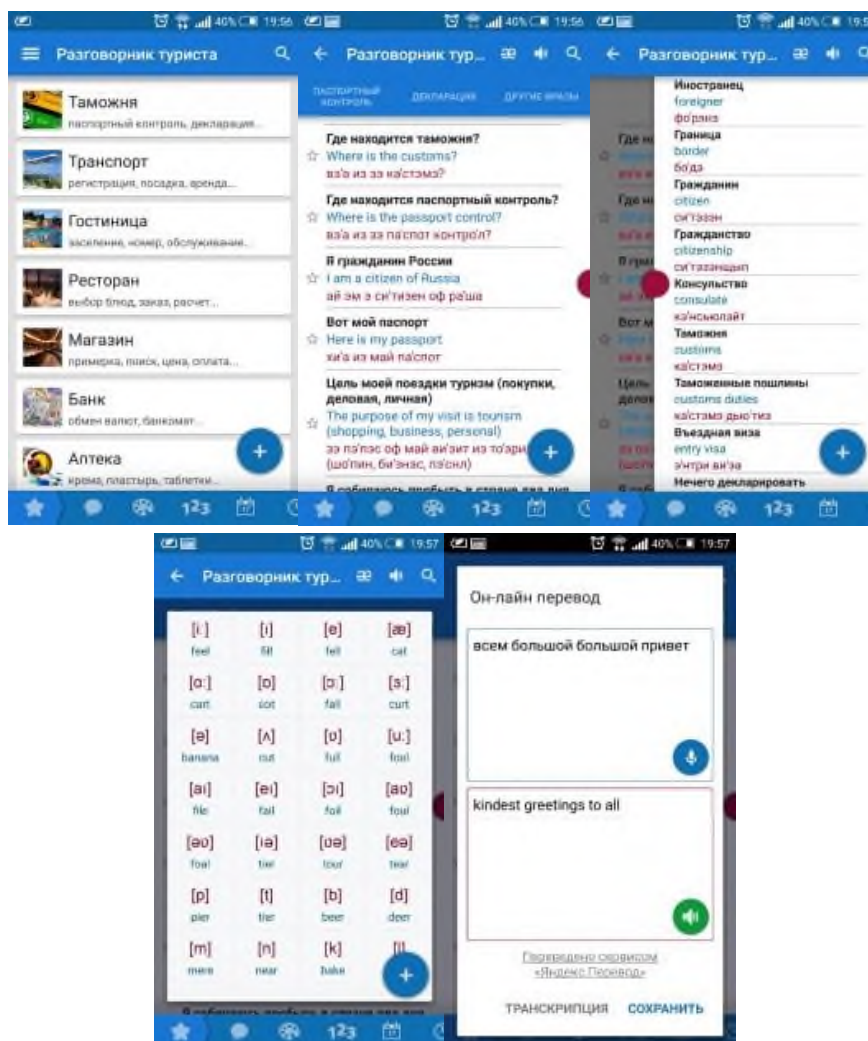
40% 19:56

Разговорник туриста

Таможня
паспортный контроль, декларация...

Транспорт
регистрация, посадка, аренда...

Гостиница
заселение, номер, обслуживание...

Ресторан
выбор блюд, заказ, расчет...

Магазин
примерка, поиск, цена, оплата...

Банк
обмен валют, банкомат...

Аптека
крема, пластырь, таблетки...

123

40% 19:56

Разговорник тур...

ПАСПОРТНЫЙ КОНТРОЛЬ ДЕКЛАРАЦИЯ ДРУГИЕ ФРАЗЫ

Где находится таможня?
Where is the customs?
вэ'а из зэ ка'стэмз?

Где находится паспортный контроль?
Where is the passport control?
вэ'а из зэ па'спот контро'л?

Я гражданин России
I am a citizen of Russia
ай эм э си'тизен оф ра'ша

Вот мой паспорт
Here is my passport
хи'а из май па'спот

Цель моей поездки туризм (покупки, деловая, личная)
The purpose of my visit is tourism (shopping, business, personal)
зэ пэ'пэс оф май ви'зит из то'ари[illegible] (шо'пин, би'знэс, пэ'снл)

Я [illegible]

123

40% 19:56

Разговорник тур...

Иностранец
foreigner
фо'рэнэ

Граница
border
бо'дэ

Гражданин
citizen
си'тизэн

Гражданство
citizenship
си'тизэншып

Консульство
consulate
ка'нсьюлэйт

Таможня
customs
ка'стэмз

Таможенные пошлины
customs duties
ка'стэмз дью'тиз

Въездная виза
entry visa
э'нтри ви'зэ

Нечего декларировать

123

40% 19:57

Разговорник тур...

| [iː] feel | [ɪ] fill | [e] fell | [æ] cat |
|---|---|---|---|
| [ɑː] cart | [ɒ] cot | [ɔː] fall | [ɜː] curt |
| [ə] banana | [ʌ] cut | [ʊ] full | [uː] fool |
| [aɪ] file | [eɪ] fail | [ɔɪ] foil | [aʊ] foul |
| [əʊ] foal | [ɪə] tier | [ʊə] tour | [eə] tear |
| [p] pier | [t] tier | [b] beer | [d] deer |
| [m] mere | [n] near | [k] bake | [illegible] |

123

40% 19:57

Он-лайн перевод

всем большой большой привет

kindest greetings to all

Переведено сервисом «Яндекс Перевод»

ТРАНСКРИПЦИЯ СОХРАНИТЬ